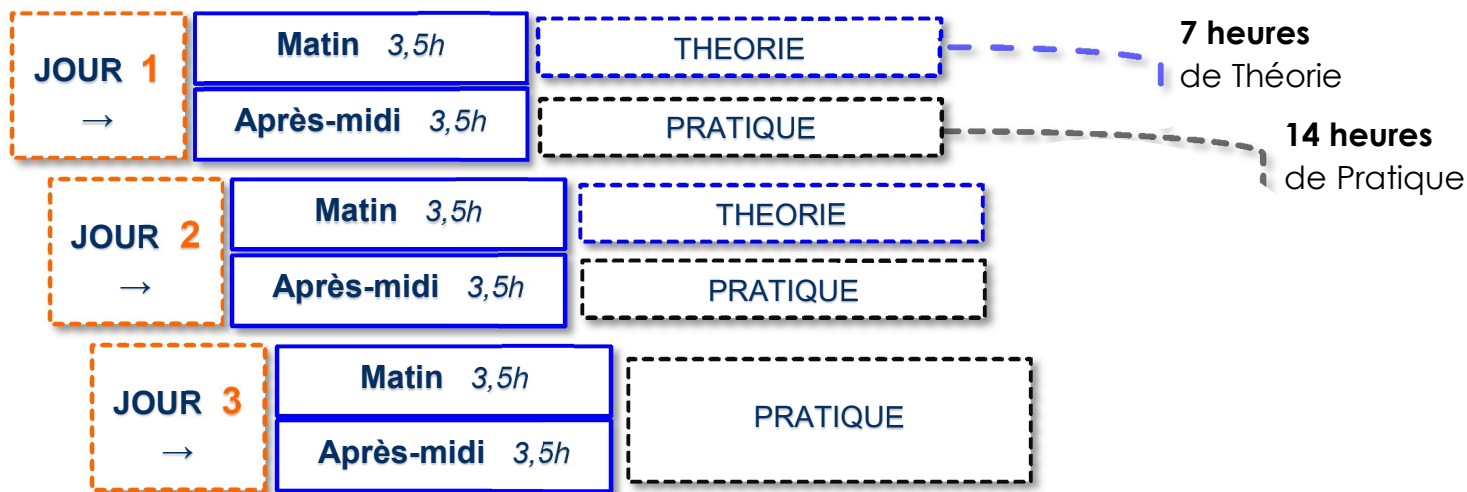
JOUR 1
→

Matin 3,5h

THEORIE

Après-midi 3,5h

PRATIQUE

7 heures
de Théorie

14 heures
de Pratique

JOUR 2
→

Matin 3,5h

THEORIE

Après-midi 3,5h

PRATIQUE

JOUR 3
→

Matin 3,5h

Après-midi 3,5h

PRATIQUE